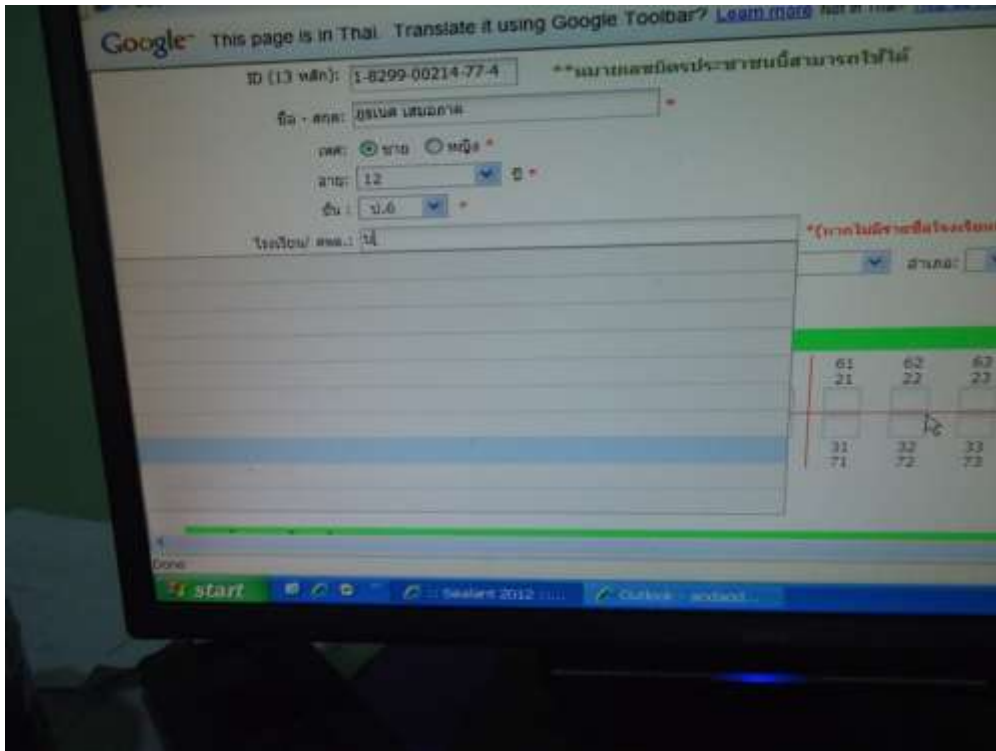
Google This page is in Thai. Translate it using Google Toolbar? Learn more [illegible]

ID (13 หลัก): 1-8299-00214-77-4
**หมายเลขบัตรประชาชนนี้สามารถใช้ได้

ชื่อ - สกุล: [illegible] *

เพศ: ชาย หญิง *

อายุ: 12 ปี *

ชั้น: ป.6 *

โรงเรียน/ สพพ.: ป่

*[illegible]

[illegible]

61 21
62 22
63 23
31 71
32 72
33 73

Done

start
Sealant 2012 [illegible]
Outlook - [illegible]